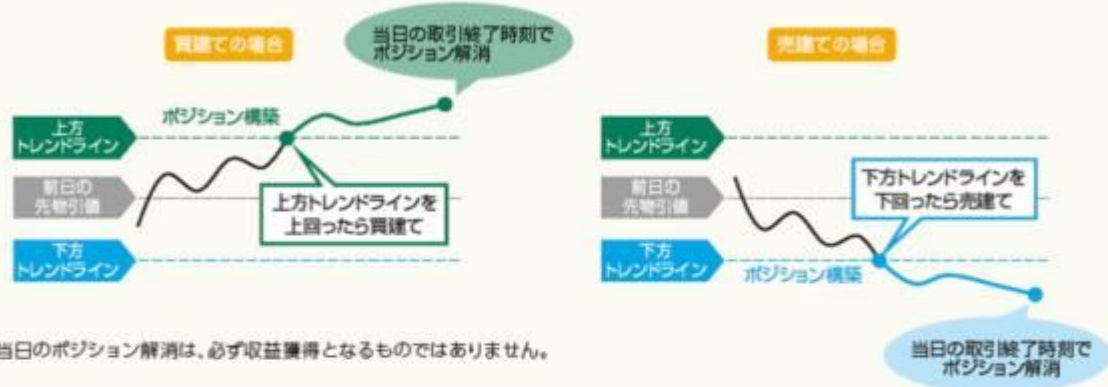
買建ての場合

当日の取引終了時刻でポジション解消

ポジション構築

上方トレンドライン

前日の先物引値

上方トレンドラインを上回ったら買建て

下方トレンドライン

売建ての場合

上方トレンドライン

前日の先物引値

下方トレンドラインを下回ったら売建て

下方トレンドライン

ポジション構築

当日の取引終了時刻でポジション解消

当日のポジション解消は、必ず収益獲得となるものではありません。